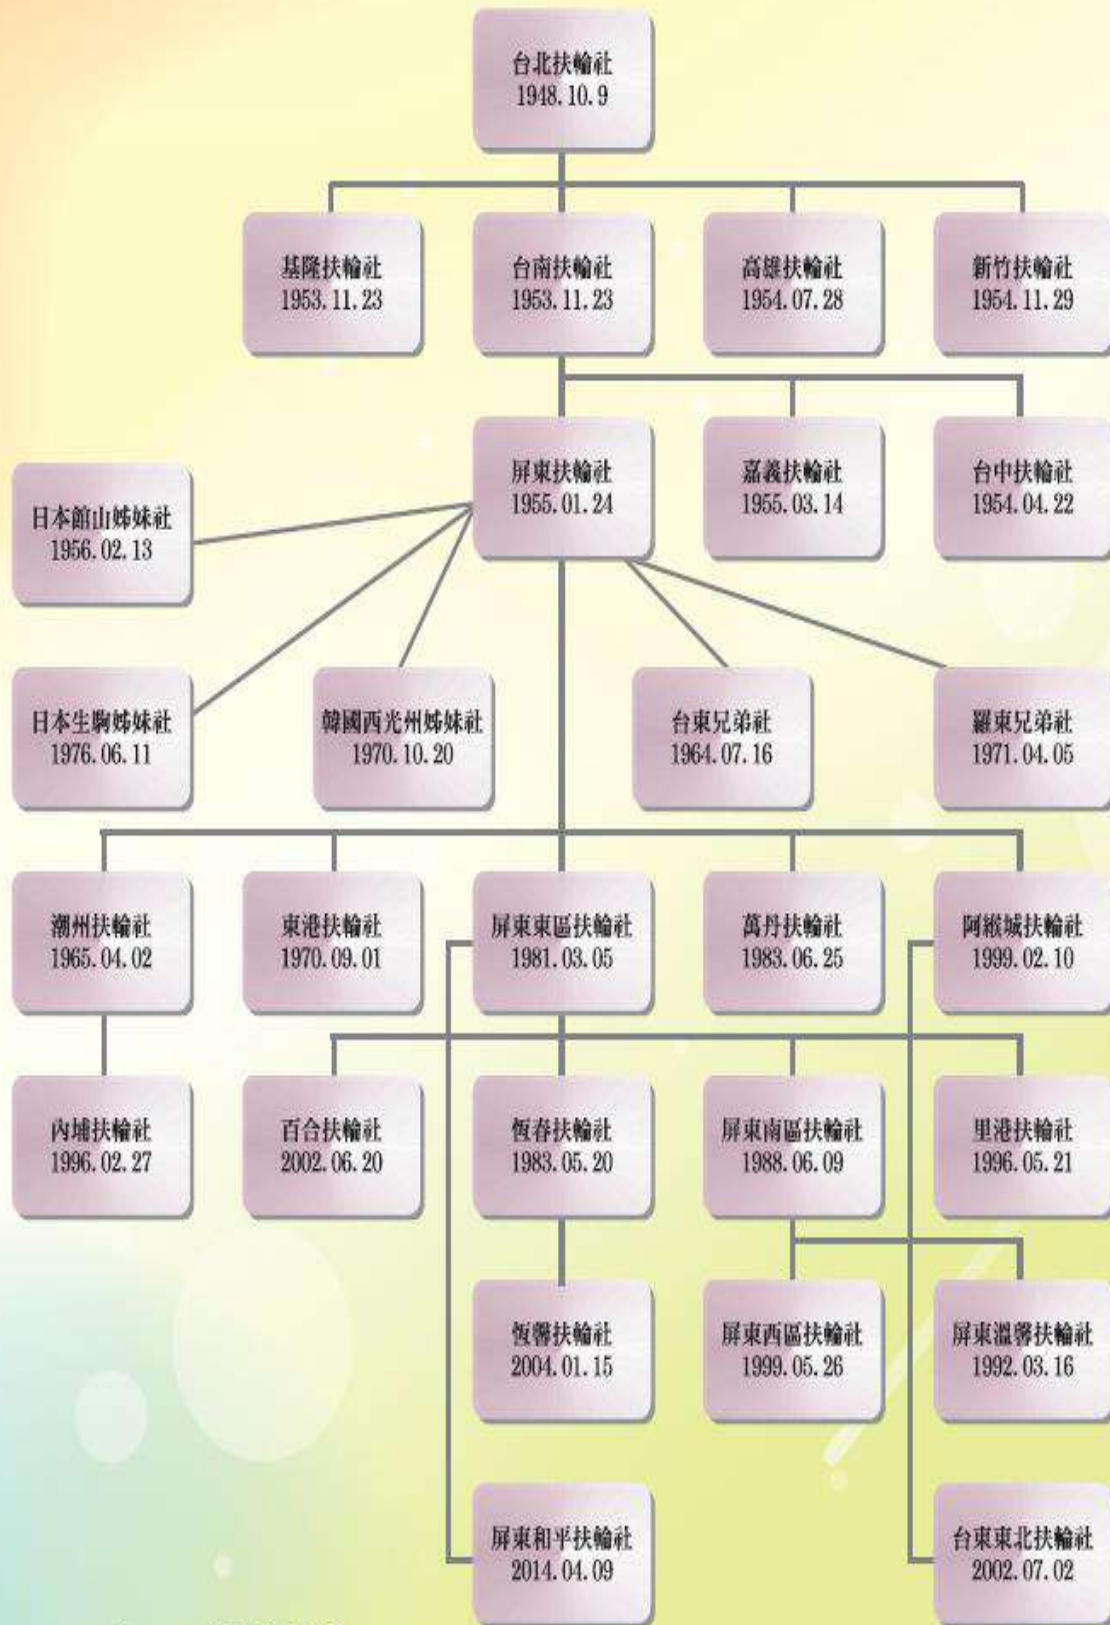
台北扶輪社
1948.10.9

基隆扶輪社
1953.11.23

台南扶輪社
1953.11.23

高雄扶輪社
1954.07.28

新竹扶輪社
1954.11.29

屏東扶輪社
1955.01.24

嘉義扶輪社
1955.03.14

台中扶輪社
1954.04.22

日本館山姊妹社
1956.02.13

日本生駒姊妹社
1976.06.11

韓國西光州姊妹社
1970.10.20

台東兄弟社
1964.07.16

羅東兄弟社
1971.04.05

潮州扶輪社
1965.04.02

東港扶輪社
1970.09.01

屏東東區扶輪社
1981.03.05

萬丹扶輪社
1983.06.25

阿緱城扶輪社
1999.02.10

內埔扶輪社
1996.02.27

百合扶輪社
2002.06.20

恆春扶輪社
1983.05.20

屏東南區扶輪社
1988.06.09

里港扶輪社
1996.05.21

恆響扶輪社
2004.01.15

屏東西區扶輪社
1999.05.26

屏東溫馨扶輪社
1992.03.16

屏東和平扶輪社
2014.04.09

台東東北扶輪社
2002.07.02